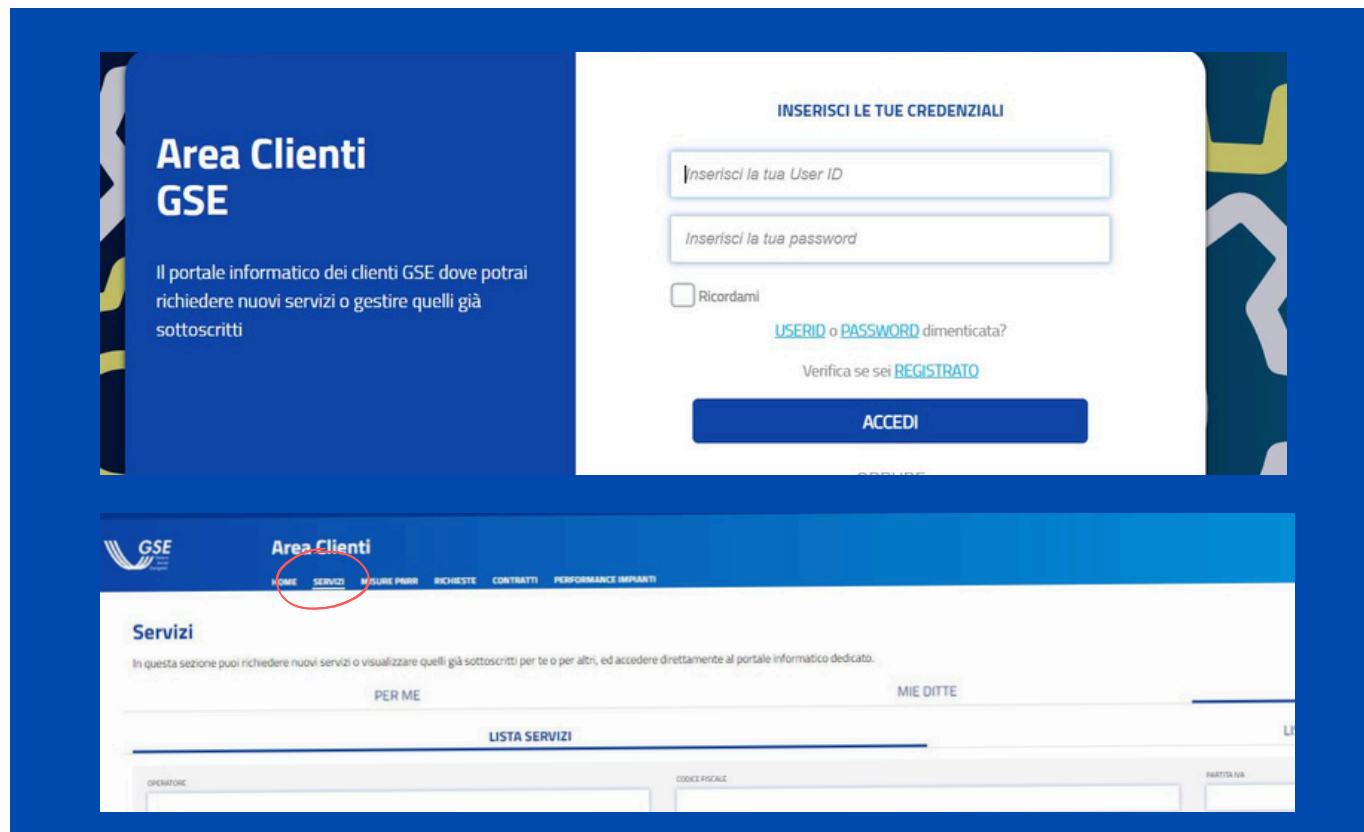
Area Clienti
GSE

Il portale informatico dei clienti GSE dove potrai richiedere nuovi servizi o gestire quelli già sottoscritti

INSERISCI LE TUE CREDENZIALI

Inserisci la tua User ID

Inserisci la tua password

Ricordami

USERID o PASSWORD dimenticata?

Verifica se sei REGISTRATO

ACCEDI

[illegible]

GSE

Area Clienti

HOME SERVIZI MISURE PNRR RICHIESTE CONTRATTI PERFORMANCE IMPIANTI

Servizi

In questa sezione puoi richiedere nuovi servizi o visualizzare quelli già sottoscritti per te o per altri, ed accedere direttamente al portale informatico dedicato.

PER ME

MIE DITTE

LISTA SERVIZI

LI

OPERATORE

CODICE FISCALE

PARTITA IVA